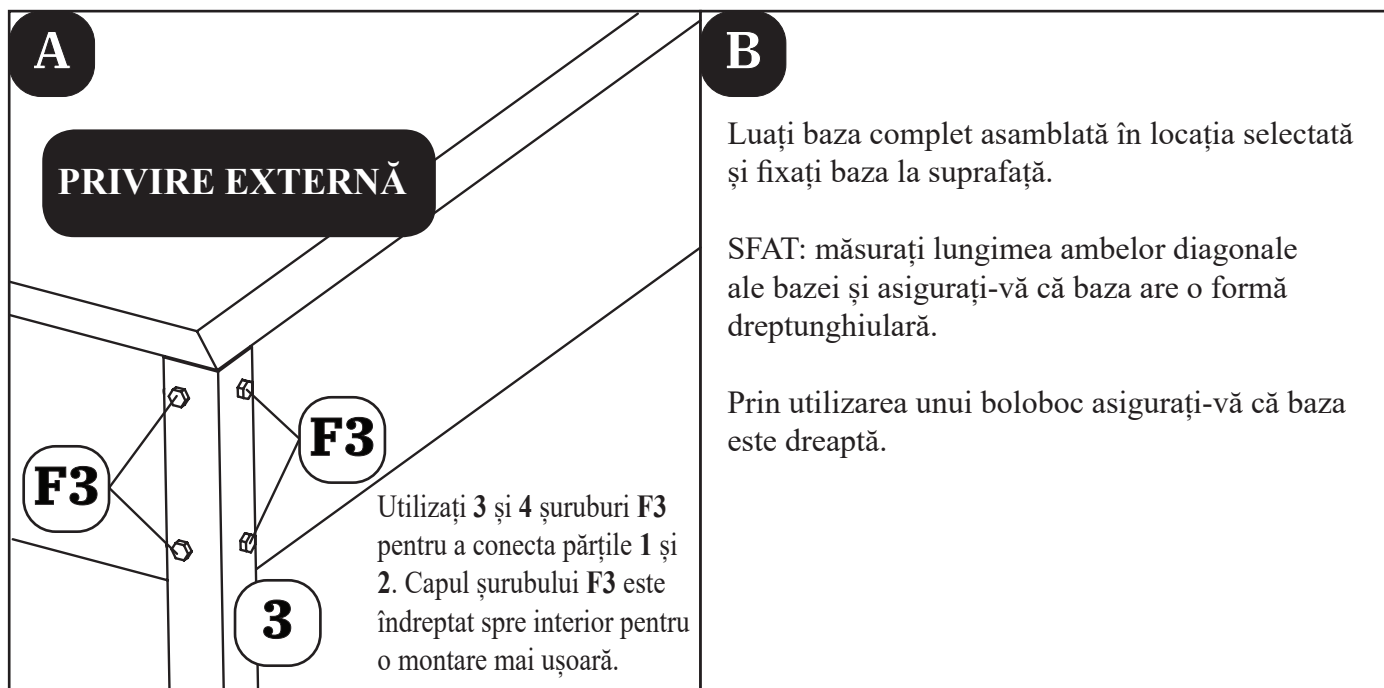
A

PRIVIRE EXTERNĂ

F3

F3

3

Utilizați 3 și 4 șuruburi F3 pentru a conecta părțile 1 și 2. Capul șurubului F3 este îndreptat spre interior pentru o montare mai ușoară.

B

Luați baza complet asamblată în locația selectată și fixați baza la suprafață.

SFAT: măsurați lungimea ambelor diagonale ale bazei și asigurați-vă că baza are o formă dreptunghiulară.

Prin utilizarea unui boloboc asigurați-vă că baza este dreaptă.